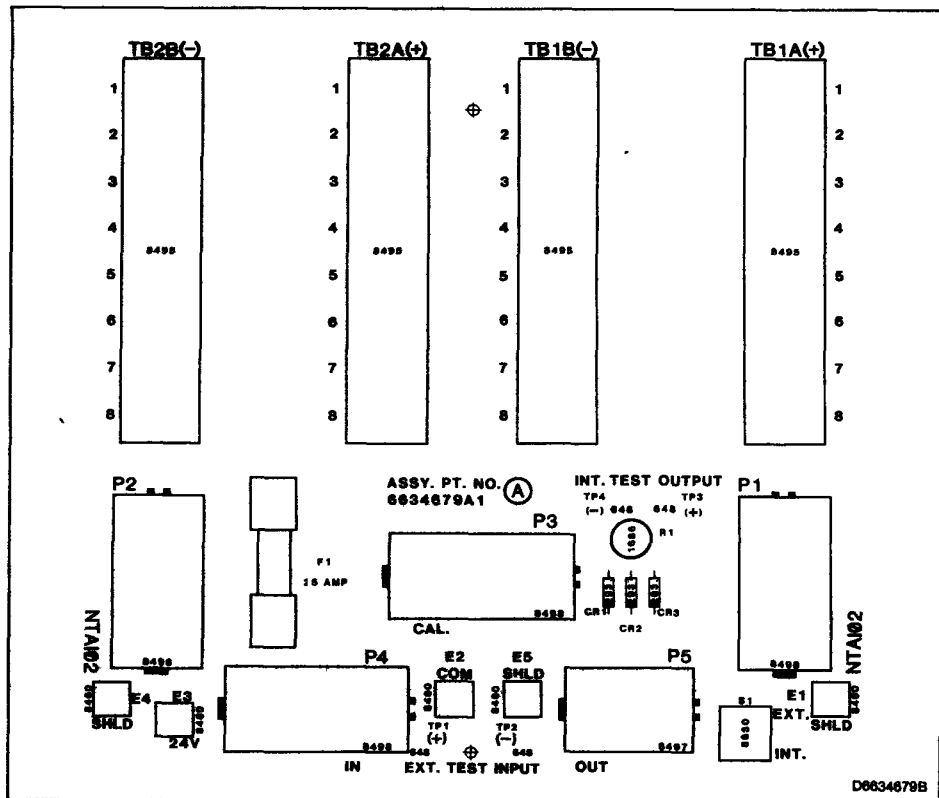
TB2B(–)

1
2
3
4
5
6
7
8

8498

TB2A(+)

1
2
3
4
5
6
7
8

8498

TB1B(–)

1
2
3
4
5
6
7
8

8495

TB1A(+)

1
2
3
4
5
6
7
8

8495

P2

8498

NTAI02

F1
2S AMP

ASSY. PT. NO. (A)
6634679A1

INT. TEST OUTPUT

TP4 (–) 646

648 TP3 (+)

1666

R1

P3

8498

CAL.

CR1

CR2

CR3

P1

8498

NTAI02

E4
SHLD

E3
24V

P4

8498

IN

E2
COM

TP1 (+)

648

EXT. TEST INPUT

E5
SHLD

TP2 (–)

648

P5

8497

OUT

S1

INT.

E1
EXT.
SHLD

D6634679B